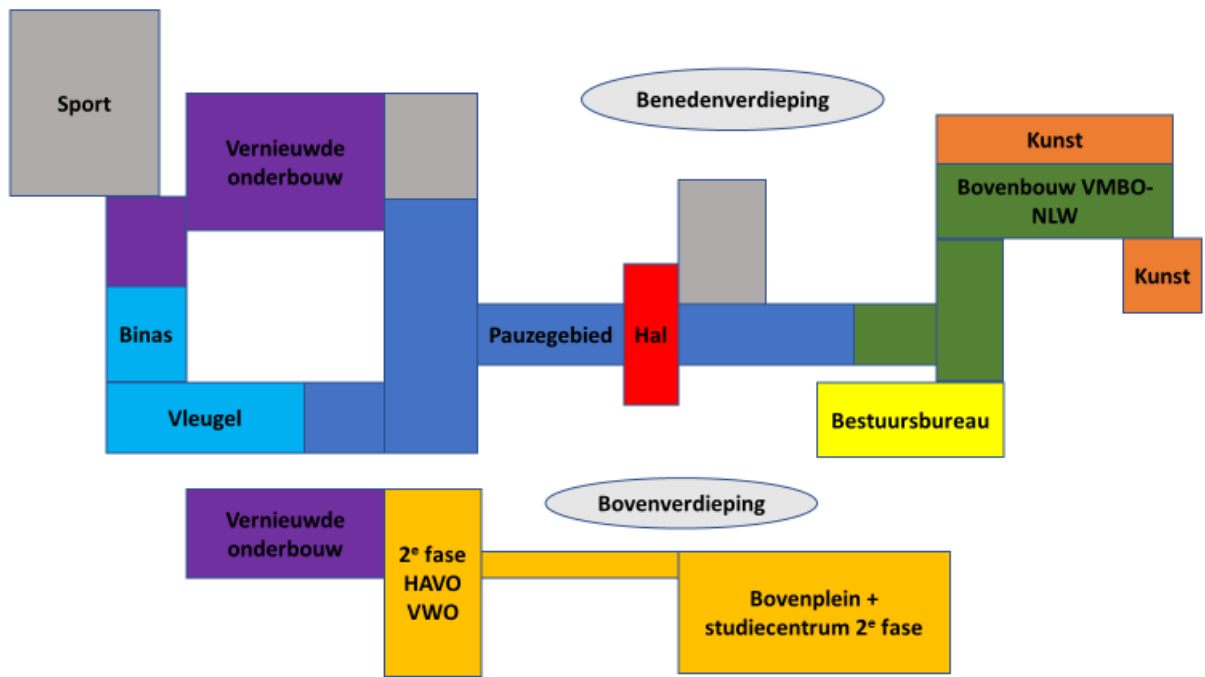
Sport

Vernieuwde onderbouw

Benedenverdieping

Kunst

Bovenbouw VMBO-NLW

Kunst

Binas

Pauzegebied

Hal

Vleugel

Bestuursbureau

Bovenverdieping

Vernieuwde onderbouw

2$^e$ fase HAVO VWO

Bovenplein + studiecentrum 2$^e$ fase